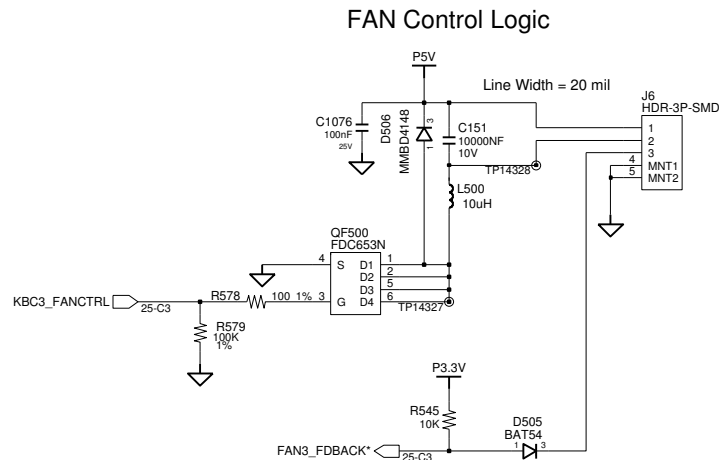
FAN Control Logic

P5V

Line Width = 20 mil

J6
HDR-3P-SMD

C1076
100nF
25V

D506
MMBD4148

C151
10000NF
10V

TP14328

1
2
3
4 MNT1
5 MNT2

L500
10uH

QF500
FDC653N

4 S D1 1
D2 2
D3 5
G D4 6

KBC3_FANCTRL 25-C3

R578 100 1% 3

TP14327

R579
100K
1%

P3.3V

R545
10K

D505
BAT54

1 3

FAN3_FDBACK* 25-C3